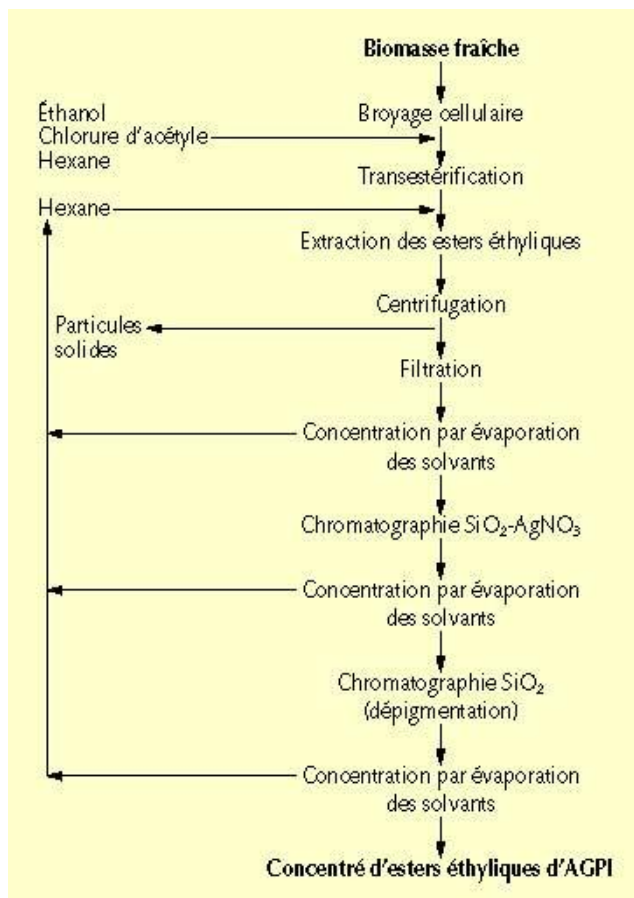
Biomasse fraîche

Éthanol
Chlorure d'acétyle
Hexane

Broyage cellulaire

Transestérification

Hexane

Extraction des esters éthyliques

Centrifugation

Particules solides

Filtration

Concentration par évaporation des solvants

Chromatographie $SiO_2$-$AgNO_3$

Concentration par évaporation des solvants

Chromatographie $SiO_2$ (dépigmentation)

Concentration par évaporation des solvants

Concentré d'esters éthyliques d'AGPI